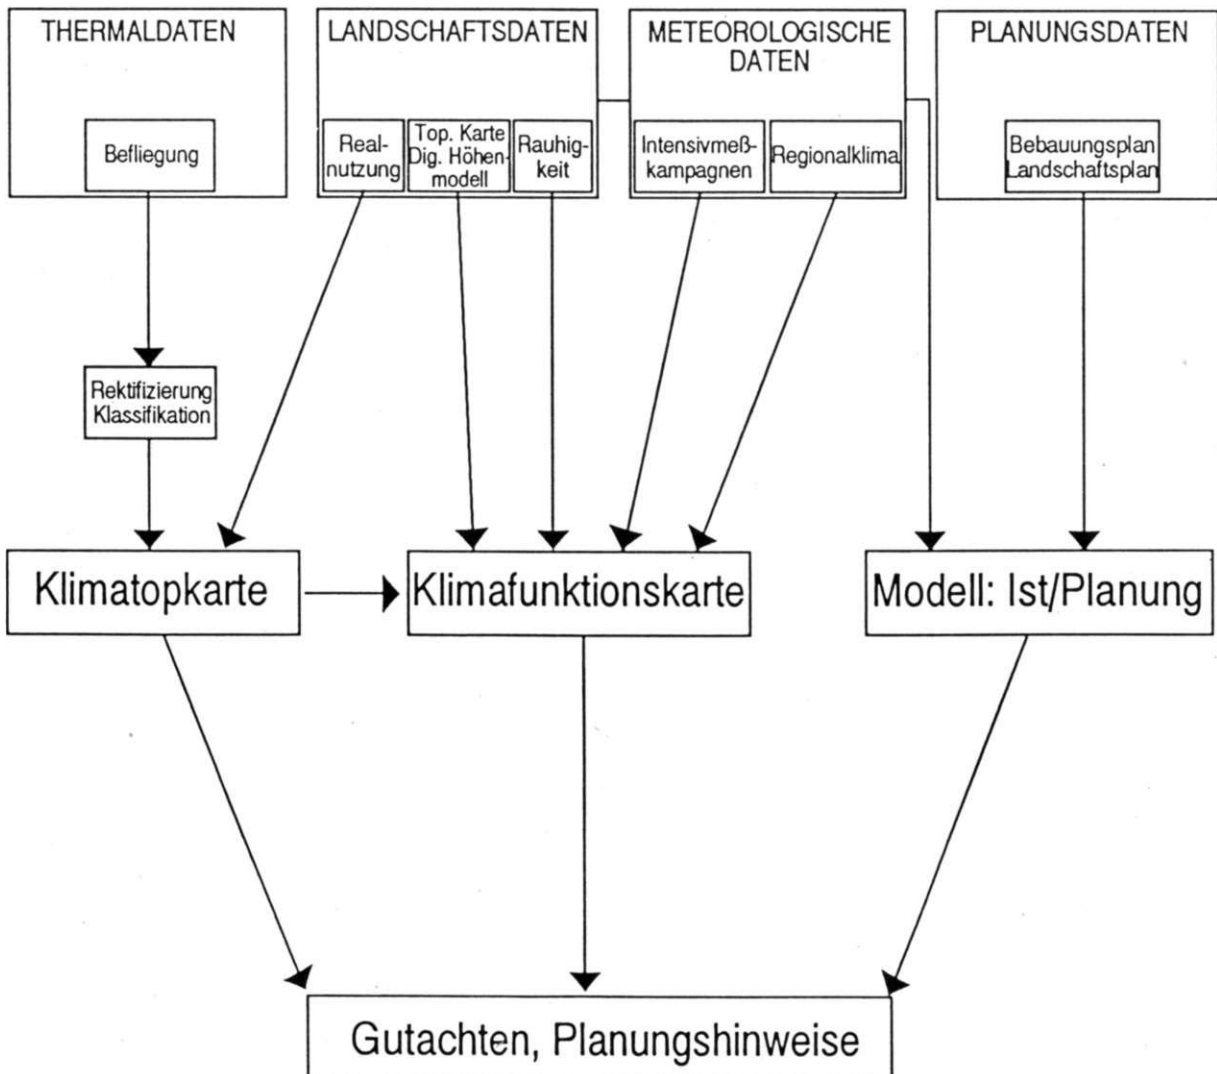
THERMALDATEN

Befliegung

LANDSCHAFTSDATEN

Realnutzung

Top. Karte Dig. Höhenmodell

Rauhigkeit

METEOROLOGISCHE DATEN

Intensivmeßkampagnen

Regionalklima

PLANUNGSDATEN

Bebauungsplan Landschaftsplan

Rektifizierung Klassifikation

Klimatopkarte

Klimafunktionskarte

Modell: Ist/Planung

Gutachten, Planungshinweise